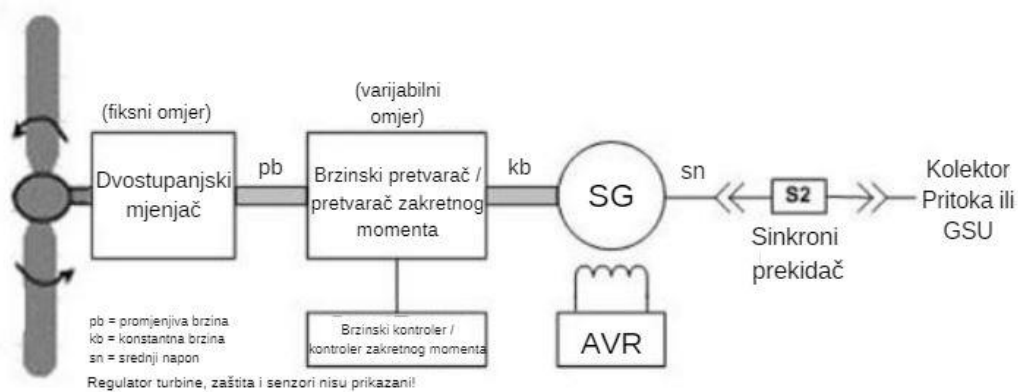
(fiksni omjer)

Dvostupanjski mjenjač

pb

(varijabilni omjer)

Brzinski pretvarač / pretvarač zakretnog momenta

kb

SG

sn

S2

Kolektor Pritoka ili GSU

Sinkroni prekidač

Brzinski kontroler / kontroler zakretnog momenta

AVR

pb = promjenjiva brzina
kb = konstantna brzina
sn = srednji napon

Regulator turbine, zaštita i senzori nisu prikazani!